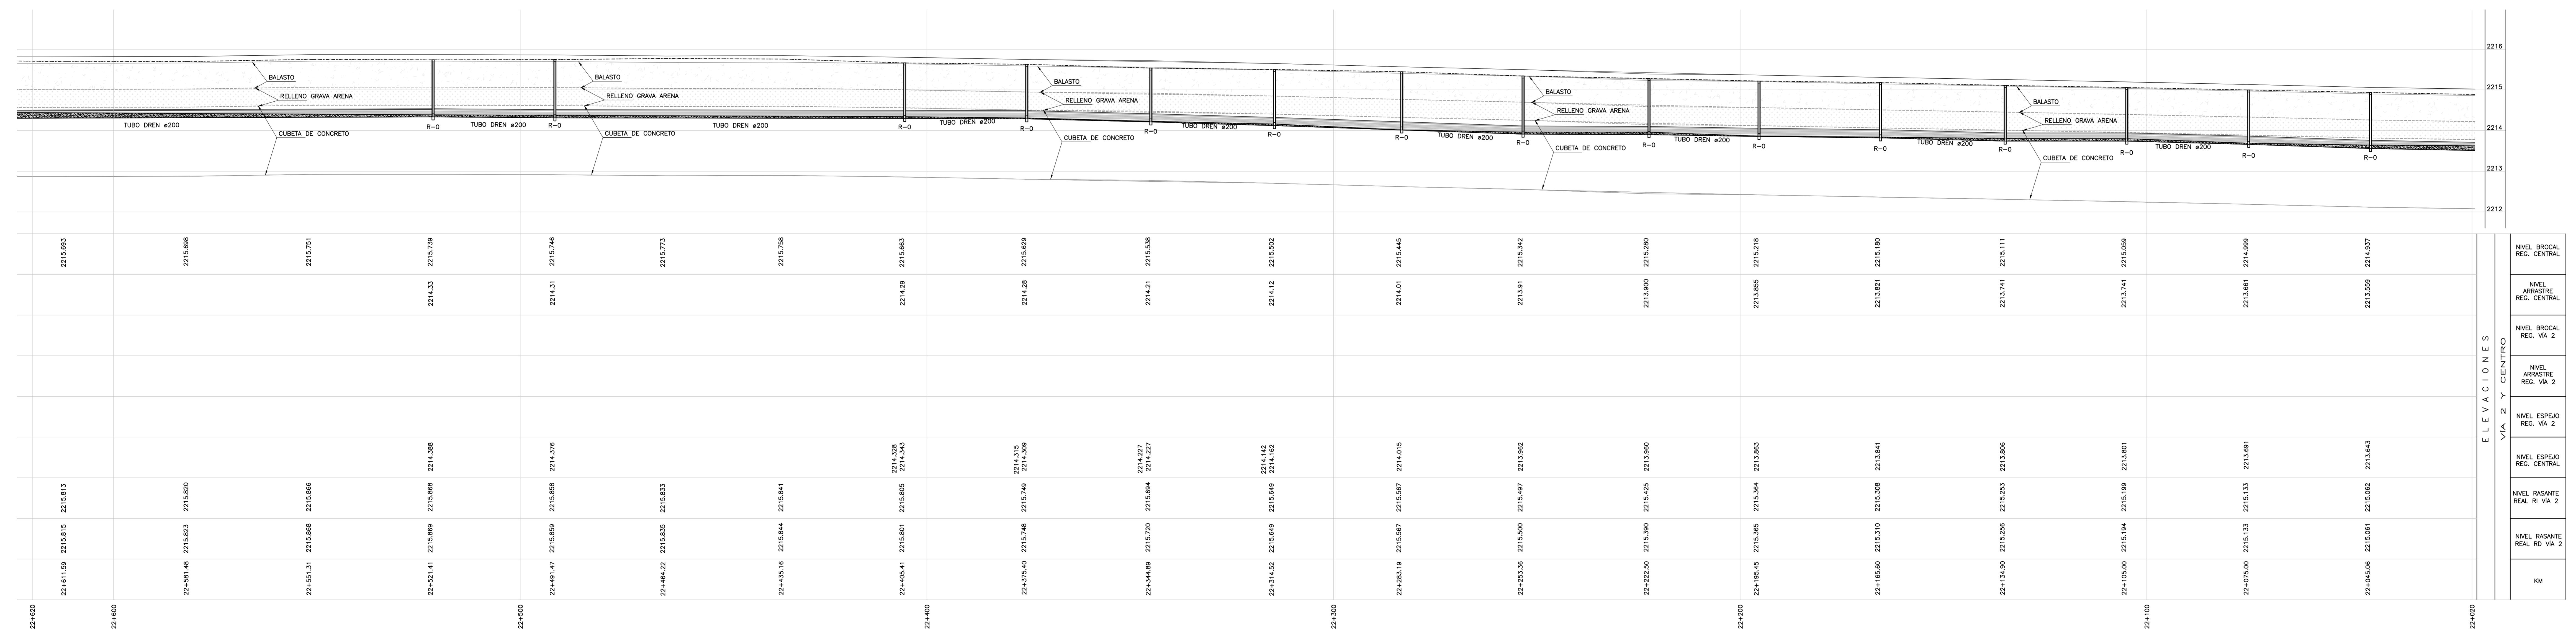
2216
2215
2214
2213
2212

BALASTO
RELLENO GRAVA ARENA
TUBO DREN ø200
CUBETA DE CONCRETO
R–0
BALASTO
RELLENO GRAVA ARENA
TUBO DREN ø200
R–0
CUBETA DE CONCRETO
TUBO DREN ø200
R–0
TUBO DREN ø200
BALASTO
RELLENO GRAVA ARENA
R–0
CUBETA DE CONCRETO
R–0
TUBO DREN ø200
R–0
R–0
TUBO DREN ø200
BALASTO
RELLENO GRAVA ARENA
R–0
CUBETA DE CONCRETO
R–0
TUBO DREN ø200
R–0
R–0
TUBO DREN ø200
BALASTO
RELLENO GRAVA ARENA
R–0
CUBETA DE CONCRETO
R–0
TUBO DREN ø200
R–0
R–0

| | | | | | | | | | | | | | | | | | | | |
|---|---|---|---|---|---|---|---|---|---|---|---|---|---|---|---|---|---|---|---|
| 2215.693 | 2215.698 | 2215.751 | 2215.739 | 2215.746 | 2215.773 | 2215.758 | 2215.663 | 2215.629 | 2215.538 | 2215.502 | 2215.445 | 2215.342 | 2215.280 | 2215.218 | 2215.180 | 2215.111 | 2215.059 | 2214.999 | 2214.937 | NIVEL BROCAL REG. CENTRAL |
| | | | 2214.33 | 2214.31 | | | 2214.29 | 2214.28 | 2214.21 | 2214.12 | 2214.01 | 2213.91 | 2213.900 | 2213.855 | 2213.821 | 2213.741 | 2213.741 | 2213.661 | 2213.559 | NIVEL ARRASTRE REG. CENTRAL |
| | | | | | | | | | | | | | | | | | | | | NIVEL BROCAL REG. VÍA 2 |
| | | | | | | | | | | | | | | | | | | | | NIVEL ARRASTRE REG. VÍA 2 |
| | | | | | | | | | | | | | | | | | | | | NIVEL ESPEJO REG. VÍA 2 |
| | | | 2214.388 | 2214.376 | | | 2214.328 2214.343 | 2214.315 2214.309 | 2214.227 2214.227 | 2214.142 2214.182 | 2214.015 | 2213.962 | 2213.960 | 2213.863 | 2213.841 | 2213.806 | 2213.801 | 2213.691 | 2213.643 | NIVEL ESPEJO REG. CENTRAL |
| 2215.813 | 2215.820 | 2215.866 | 2215.868 | 2215.858 | 2215.833 | 2215.841 | 2215.805 | 2215.749 | 2215.694 | 2215.649 | 2215.567 | 2215.497 | 2215.425 | 2215.364 | 2215.308 | 2215.253 | 2215.199 | 2215.133 | 2215.062 | NIVEL RASANTE REAL RI VÍA 2 |
| 2215.815 | 2215.823 | 2215.868 | 2215.869 | 2215.859 | 2215.835 | 2215.844 | 2215.801 | 2215.748 | 2215.720 | 2215.649 | 2215.567 | 2215.500 | 2215.390 | 2215.365 | 2215.310 | 2215.256 | 2215.194 | 2215.133 | 2215.061 | NIVEL RASANTE REAL RD VÍA 2 |
| 22+611.59 | 22+581.48 | 22+551.31 | 22+521.41 | 22+491.47 | 22+464.22 | 22+435.16 | 22+405.41 | 22+375.40 | 22+344.89 | 22+314.52 | 22+283.19 | 22+253.36 | 22+222.50 | 22+195.45 | 22+165.60 | 22+134.90 | 22+105.00 | 22+075.00 | 22+045.06 | KM |

ELEVACIONES
VÍA 2 Y CENTRO

22+620
22+600
22+500
22+400
22+300
22+200
22+100
22+020